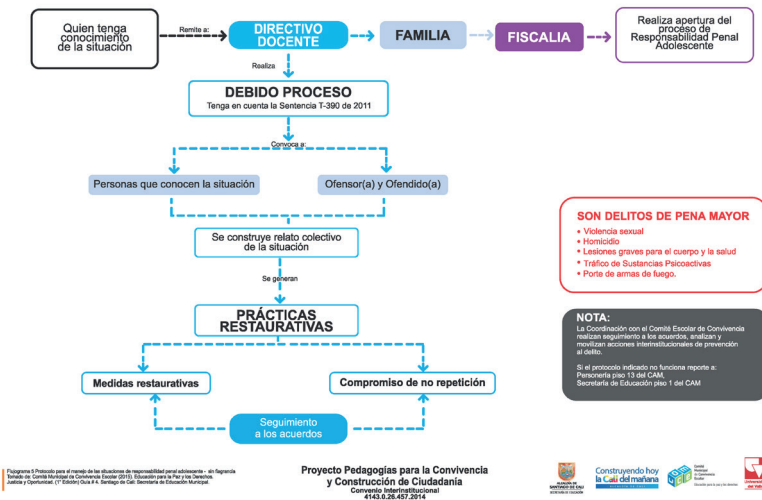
Quien tenga conocimiento de la situación

Remite a:

DIRECTIVO DOCENTE

FAMILIA

FISCALIA

Realiza apertura del proceso de Responsabilidad Penal Adolescente

Realiza

DEBIDO PROCESO

Tenga en cuenta la Sentencia T-390 de 2011

Convoca a:

Personas que conocen la situación

Ofensor(a) y Ofendido(a)

Se construye relato colectivo de la situación

Se generan

PRÁCTICAS RESTAURATIVAS

Medidas restaurativas

Compromiso de no repetición

Seguimiento a los acuerdos

SON DELITOS DE PENA MAYOR

• Violencia sexual
• Homicidio
• Lesiones graves para el cuerpo y la salud
• Tráfico de Sustancias Psicoactivas
• Porte de armas de fuego.

NOTA:

La Coordinación con el Comité Escolar de Convivencia realizan seguimiento a los acuerdos, analizan y movilizan acciones interinstitucionales de prevención al delito.

Si el protocolo indicado no funciona reporte a:
Personería piso 13 del CAM,
Secretaría de Educación piso 1 del CAM

Flujograma 5 Protocolo para el manejo de las situaciones de responsabilidad penal adolescente - sin flagrancia
Tomado de: Comité Municipal de Convivencia Escolar (2015). Educación para la Paz y los Derechos, Justicia y Oportunidad. (1° Edición) Guía # 4. Santiago de Cali: Secretaría de Educación Municipal.

Proyecto Pedagogías para la Convivencia y Construcción de Ciudadanía
Convenio Interinstitucional
4143.0.26.457.2014

ALCALDÍA DE SANTIAGO DE CALI
SECRETARÍA DE EDUCACIÓN

Construyendo hoy la Cali del mañana

Comité Municipal de Convivencia Escolar

Universidad del Valle